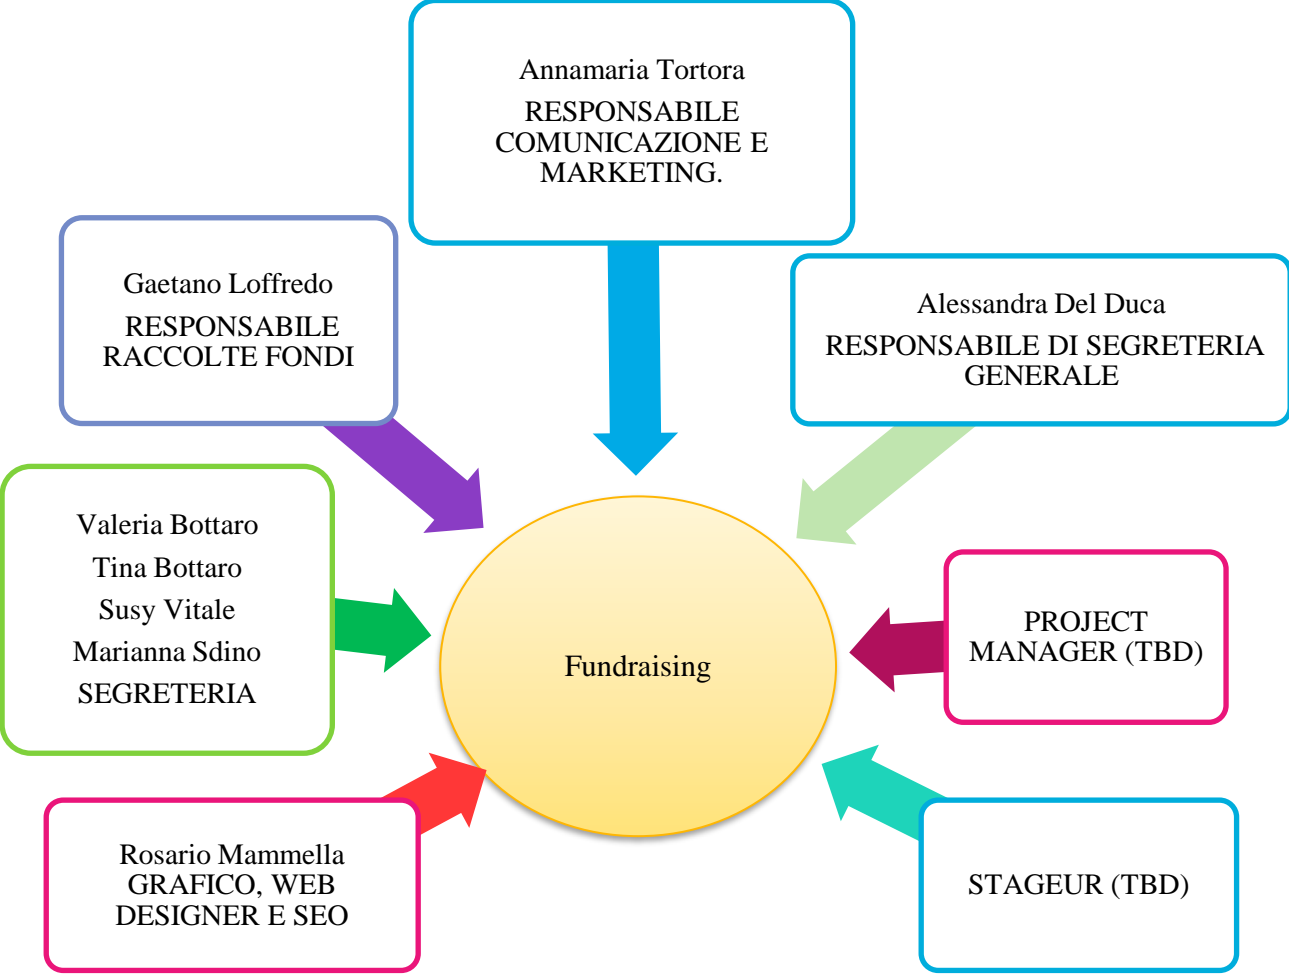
Annamaria Tortora
RESPONSABILE COMUNICAZIONE E MARKETING.

Gaetano Loffredo
RESPONSABILE RACCOLTE FONDI

Alessandra Del Duca
RESPONSABILE DI SEGRETERIA GENERALE

Valeria Bottaro
Tina Bottaro
Susy Vitale
Marianna Sdino
SEGRETERIA

Fundraising

PROJECT MANAGER (TBD)

Rosario Mammella
GRAFICO, WEB DESIGNER E SEO

STAGEUR (TBD)